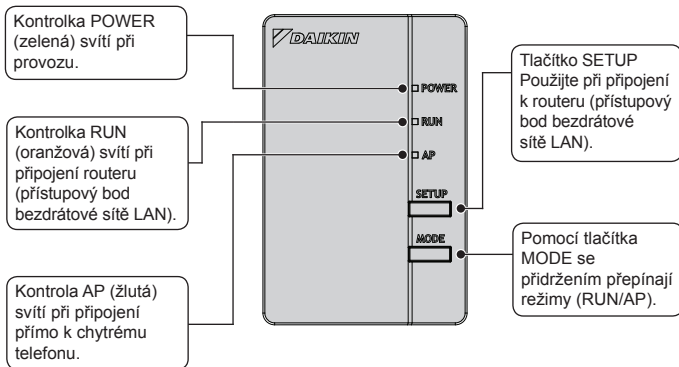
Kontrolka POWER (zelená) svítí při provozu.

Kontrolka RUN (oranžová) svítí při připojení routeru (přístupový bod bezdrátové sítě LAN).

Kontrola AP (žlutá) svítí při připojení přímo k chytrému telefonu.

DAIKIN

POWER

RUN

AP

SETUP

MODE

Tlačítko SETUP Použijte při připojení k routeru (přístupový bod bezdrátové sítě LAN).

Pomocí tlačítka MODE se přidržením přepínají režimy (RUN/AP).